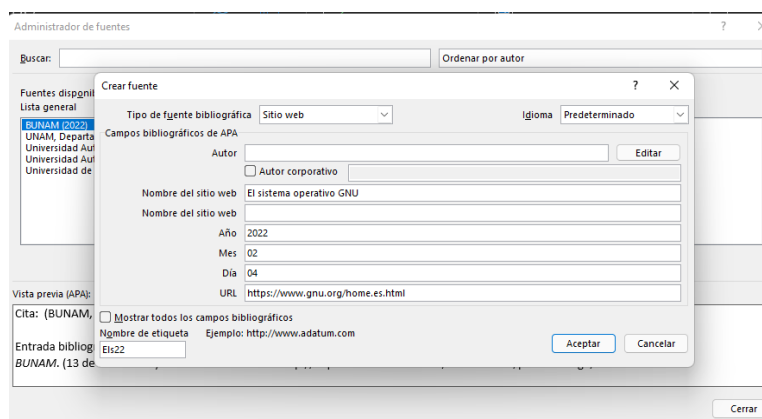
Administrador de fuentes
?
Buscar:
Ordenar por autor
Fuentes disponi
Lista general
BUNAM (2022)
UNAM, Departa
Universidad Aut
Universidad Aut
Universidad de
Vista previa (APA):
Cita: (BUNAM,
Entrada bibliog
BUNAM. (13 de
Cerrar

Crear fuente
?
Tipo de fuente bibliográfica Sitio web
Idioma Predeterminado
Campos bibliográficos de APA
Autor
Editar
Autor corporativo
Nombre del sitio web El sistema operativo GNU
Nombre del sitio web
Año 2022
Mes 02
Día 04
URL https://www.gnu.org/home.es.html
Mostrar todos los campos bibliográficos
Nombre de etiqueta Ejemplo: http://www.adatum.com
Els22
Aceptar
Cancelar